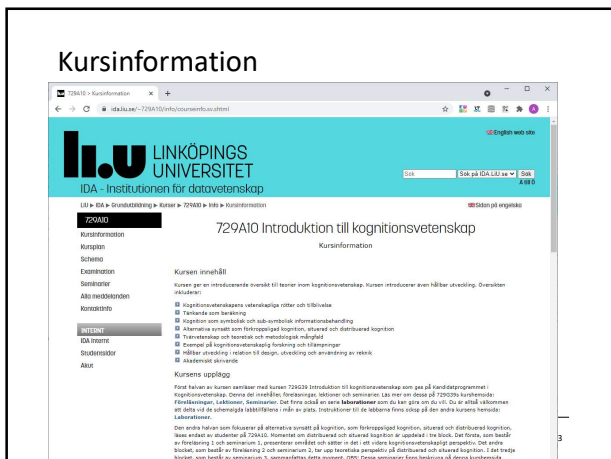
Kursinformation

729A10 > Kursinformation

ida.liu.se/~729A10/info/courseinfo.sv.shtml

English web site

LINKÖPINGS UNIVERSITET

IDA - Institutionen för datavetenskap

Sök

Sök på IDA LiU.se

Sök

A till Ö

LiU ▶ IDA ▶ Grundutbildning ▶ Kurser ▶ 729A10 ▶ Info ▶ Kursinformation

Sidan på engelska

729A10

Kursinformation

Kursplan

Schema

Examination

Seminarier

Alla meddelanden

Kontaktinfo

INTERNT

IDA Internt

Studentsidor

Akut

729A10 Introduktion till kognitionsvetenskap

Kursinformation

Kursen innehåll

Kursen ger en introducerande översikt till teorier inom kognitionsvetenskap. Kursen introducerar även hållbar utveckling. Översikten inkluderar:

Kognitionsvetenskapens vetenskapliga rötter och tillblivelse

Tänkande som beräkning

Kognition som symbolisk och sub-symbolisk informationsbehandling

Alternativa synsätt som förkroppsligad kognition, situerad och distribuerad kognition

Tvärvetenskap och teoretisk och metodologisk mångfald

Exempel på kognitionsvetenskaplig forskning och tillämpningar

Hållbar utveckling i relation till design, utveckling och användning av teknik

Akademiskt skrivande

Kursens upplägg

Först halvan av kursen samläser med kursen 729G39 Introduktion till kognitionsvetenskap som ges på Kandidatprogrammet i Kognitionsvetenskap. Denna del innehåller, föreläsningar, lektioner och seminarier. Läs mer om dessa på 729G39s kurshemsida: Föreläsningar, Lektioner, Seminarier. Det finns också en serie laborationer som du kan göra om du vill. Du är alltså välkommen att delta vid de schemalagda labbtillfällena i mån av plats. Instruktioner till de labbarna finns också på den andra kursens hemsida: Laborationer.

Den andra halvan som fokuserar på alternativa synsätt på kognition, som förkroppsligad kognition, situerad och distribuerad kognition, läses endast av studenter på 729A10. Momentet om distribuerad och situerad kognition är uppdelad i tre block. Det första, som består av föreläsning 1 och seminarium 1, presenterar området och sätter in det i ett vidare kognitionsvetenskapligt perspektiv. Det andra blocket, som består av föreläsning 2 och seminarium 2, tar upp teoretiska perspektiv på distribuerad och situerad kognition. I det tredje blocket, som består av seminarium 3, sammanfattas detta moment. OBS! Dessa seminarier finns beskrivna på denna kurshemsida

3